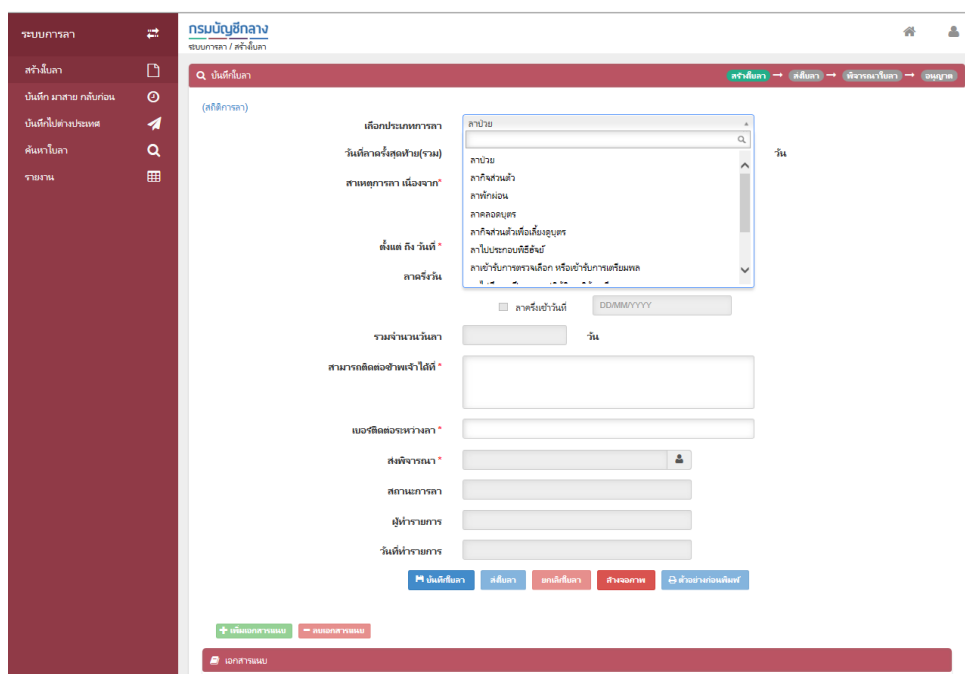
ระบบการลา

สร้างใบลา
บันทึก มาสาย กลับก่อน
บันทึกไปต่างประเทศ
ค้นหาใบลา
รายงาน

กรมบัญชีกลาง
ระบบการลา / สร้างใบลา

บันทึกใบลา
สร้างใบลา → ส่งใบลา → พิจารณาใบลา → อนุญาต

(สถิติการลา)

เลือกประเภทการลา ลาป่วย

ลาป่วย
ลากิจส่วนตัว
ลาพักผ่อน
ลาคลอดบุตร
ลากิจส่วนตัวเพื่อเลี้ยงดูบุตร
ลาไปประกอบพิธีฮัจย์
ลาเข้ารับการตรวจเลือก หรือเข้ารับการเตรียมพล

วันที่ลาครั้งสุดท้าย(รวม) วัน
สาเหตุการลา เนื่องจาก*
ตั้งแต่ ถึง วันที่*
ลาครึ่งวัน
ลาครึ่งเช้าวันที่ DD/MM/YYYY
รวมจำนวนวันลา วัน
สามารถติดต่อข้าพเจ้าได้ที่*
เบอร์ติดต่อระหว่างลา*
ส่งพิจารณา*
สถานะการลา
ผู้ทำรายการ
วันที่ทำรายการ

บันทึกใบลา ส่งใบลา ยกเลิกใบลา ลิงจอภาพ ตัวอย่างก่อนพิมพ์

+ เพิ่มเอกสารแนบ − ลบเอกสารแนบ

เอกสารแนบ